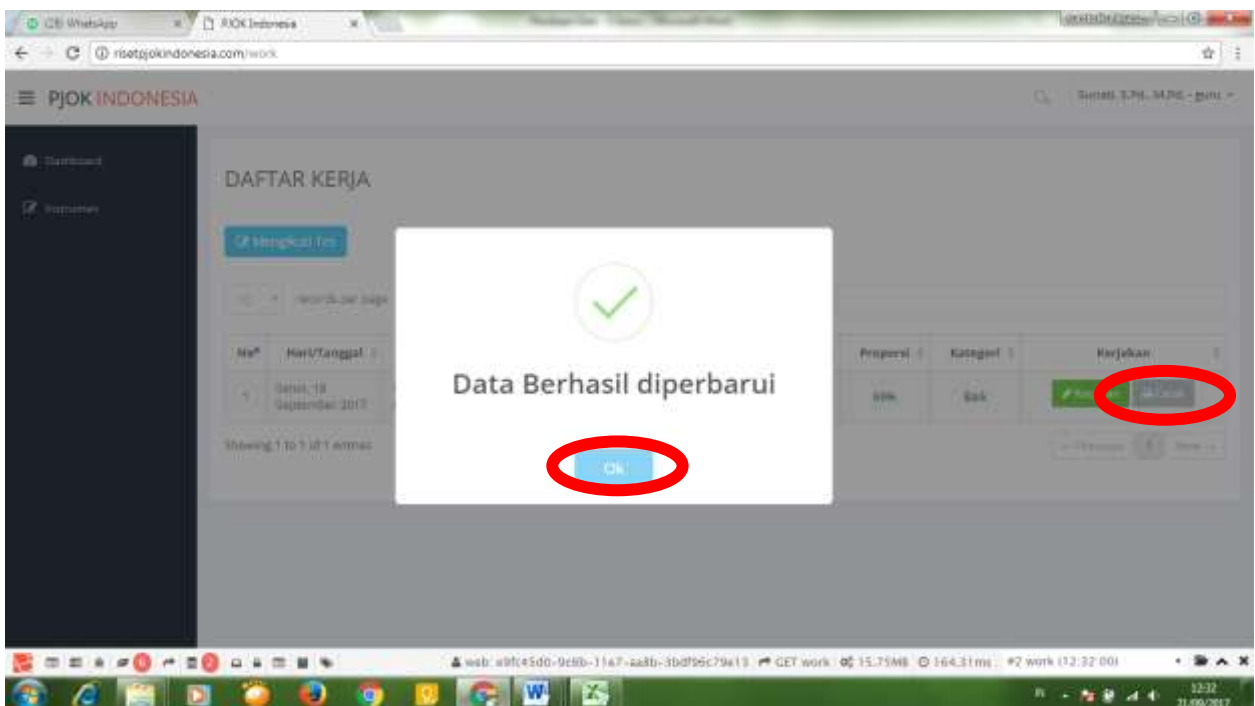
(28) WhatsApp
PJOK Indonesia

risetpjokindonesia.com/work

PJOK INDONESIA

Sunati, S.Pd., M.Pd. - guru

Dashboard

Instrumen

DAFTAR KERJA

Mengikuti Tes

10 records per page

| No | Hari/Tanggal | Proporsi | Kategori | Kerjakan |
|---|---|---|---|---|
| 1 | Senin, 18 September 2017 | 80% | Baik | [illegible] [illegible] |

Showing 1 to 1 of 1 entries

← Previous 1 Next →

Data Berhasil diperbarui

Ok

web: e9fc45d0-9c6b-1167-aa8b-3bdf96c79e13 GET work 15.75MB 164.31ms #2 work (12:32:00)

12:32
21/09/2017